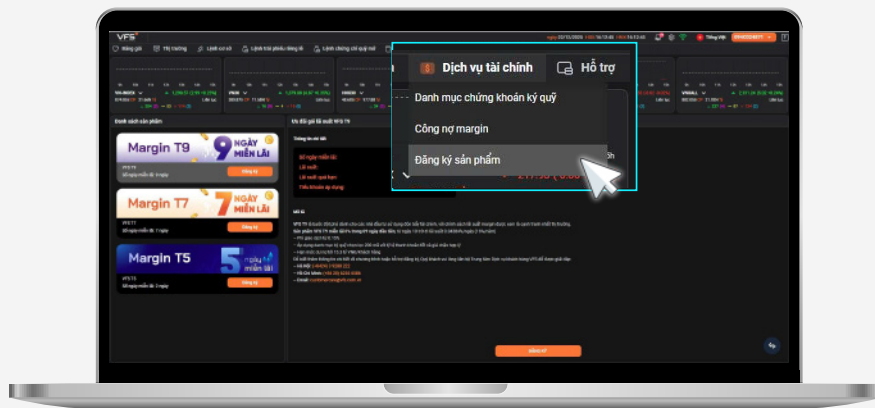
VFS

Bảng giá

Thị trường

Lệnh cơ sở

Lệnh trái phiếu riêng lẻ

Lệnh chứng chỉ quỹ mở

Dịch vụ tài chính

Hỗ trợ

Danh mục chứng khoán ký quỹ

Công nợ margin

Đăng ký sản phẩm

Danh sách sản phẩm

Ưu đãi giá lãi suất VFS T9

Margin T9

9 NGÀY MIỄN LÃI

VFS T9

Đăng ký

Margin T7

7 NGÀY MIỄN LÃI

VFS T7

Đăng ký

Margin T5

5 ngày miễn lãi

VFS T5

Đăng ký

Số ngày miễn lãi

Lãi suất

Lãi suất quá hạn

Tiểu khoản áp dụng

Mô tả

Tiếng Việt

ĐĂNG KÝ